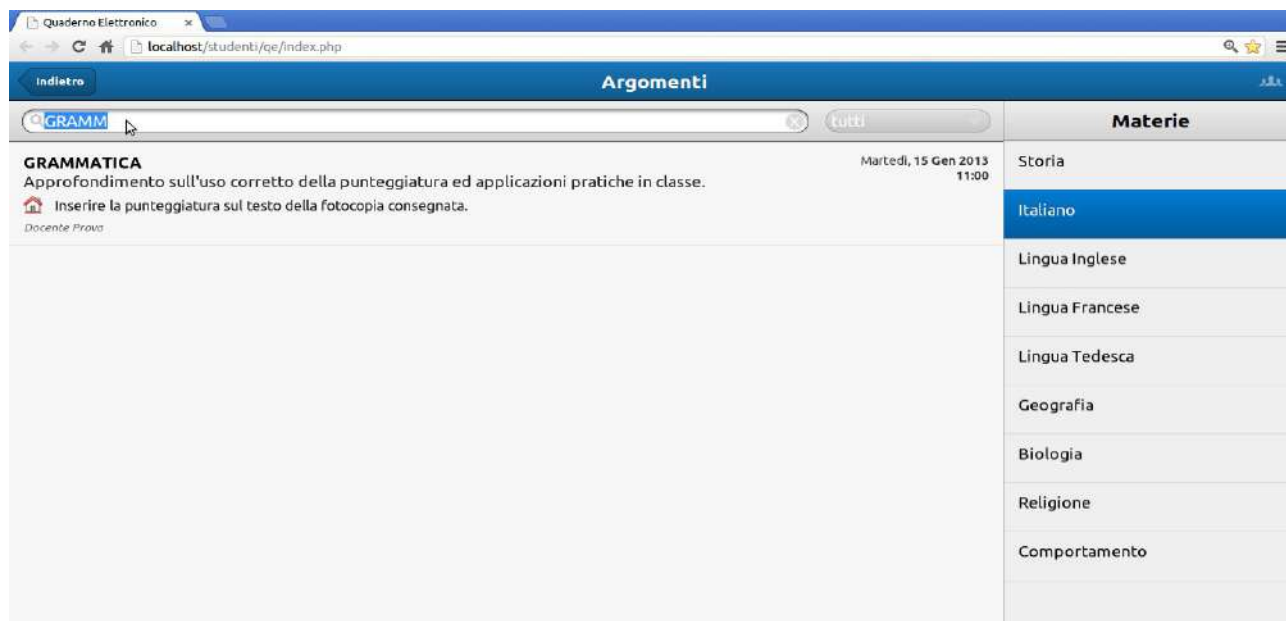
Quaderno Elettronico ×

localhost/studenti/qe/index.php

Indietro

Argomenti

GRAMM

tutti

Materie

GRAMMATICA

Approfondimento sull'uso corretto della punteggiatura ed applicazioni pratiche in classe.

Martedì, 15 Gen 2013 11:00

Inserire la punteggiatura sul testo della fotocopia consegnata.

Docente Prova

Storia

Italiano

Lingua Inglese

Lingua Francese

Lingua Tedesca

Geografia

Biologia

Religione

Comportamento